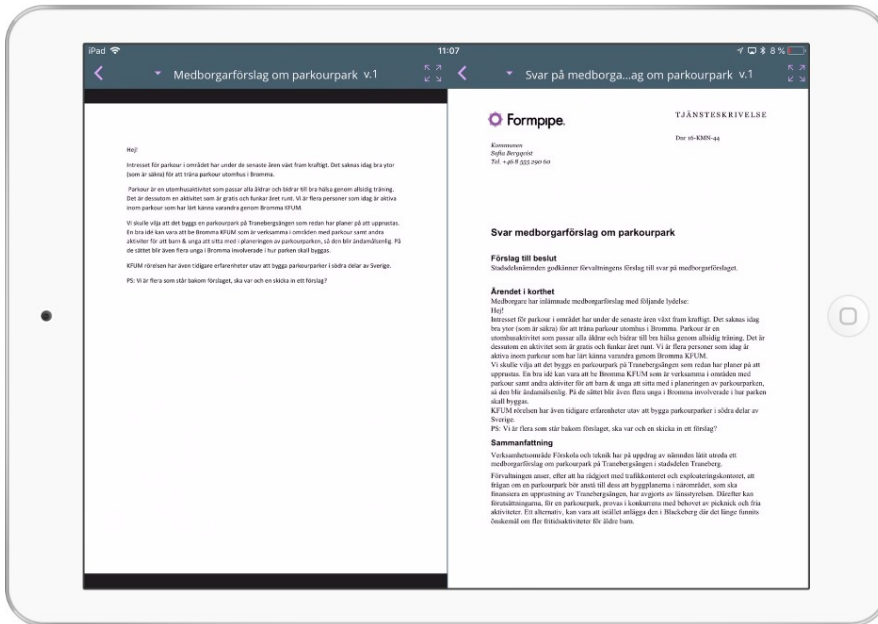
iPad 11:07 8 %

Medborgarförslag om parkourpark v.1

Svar på medborga...ag om parkourpark v.1

Hej!

Intresset för parkour i området har under de senaste åren växt fram kraftigt. Det saknas idag bra ytor (som är säkra) för att träna parkour utomhus i Bromma.

Parkour är en utomhusaktivitet som passar alla åldrar och bidrar till bra hälsa genom allsidig träning. Det är dessutom en aktivitet som är gratis och funkar året runt. Vi är flera personer som idag är aktiva inom parkour som har lärt känna varandra genom Bromma KFUM.

Vi skulle vilja att det byggs en parkourpark på Tranebergsängen som redan har planer på att upprustas. En bra idé kan vara att be Bromma KFUM som är verksamma i området med parkour samt andra aktiviter för att barn & unga att sitta med i planeringen av parkourparken, så den blir ändamålsenlig. På de sättet blir även flera unga i Bromma involverade i hur parken skall byggas.

KFUM rörelsen har även tidigare erfarenheter utav att bygga parkourparker i södra delar av Sverige.

PS: Vi är flera som står bakom förslaget, ska var och en skicka in ett förslag?

Formpipe.

TJÄNSTESKRIVELSE

Dnr 16-KMN-44

Kommunen
Sofia Bergqvist
Tel. +46 8 555 290 60

Svar medborgarförslag om parkourpark

Förslag till beslut
Stadsdelsnämnden godkänner förvaltningens förslag till svar på medborgarförslaget.

Ärendet i korthet
Medborgare har inlämnade medborgarförslag med följande lydelse:
Hej!
Intresset för parkour i området har under de senaste åren växt fram kraftigt. Det saknas idag bra ytor (som är säkra) för att träna parkour utomhus i Bromma. Parkour är en utomhusaktivitet som passar alla åldrar och bidrar till bra hälsa genom allsidig träning. Det är dessutom en aktivitet som är gratis och funkar året runt. Vi är flera personer som idag är aktiva inom parkour som har lärt känna varandra genom Bromma KFUM.
Vi skulle vilja att det byggs en parkourpark på Tranebergsängen som redan har planer på att upprustas. En bra idé kan vara att be Bromma KFUM som är verksamma i området med parkour samt andra aktiviter för att barn & unga att sitta med i planeringen av parkourparken, så den blir ändamålsenlig. På de sättet blir även flera unga i Bromma involverade i hur parken skall byggas.
KFUM rörelsen har även tidigare erfarenheter utav att bygga parkourparker i södra delar av Sverige.
PS: Vi är flera som står bakom förslaget, ska var och en skicka in ett förslag?

Sammanfattning
Verksamhetsområde Förskola och teknik har på uppdrag av nämnden låtit utreda ett medborgarförslag om parkourpark på Tranebergsängen i stadsdelen Traneberg.
Förvaltningen anser, efter att ha rådgjort med trafikkontoret och exploateringskontoret, att frågan om en parkourpark bör anstå till dess att byggplanerna i närområdet, som ska finansiera en upprustning av Tranebergsängen, har avgjorts av länsstyrelsen. Därefter kan förutsättningarna, för en parkourpark, prövas i konkurrens med behovet av picknick och fria aktiviteter. Ett alternativ, kan vara att istället anlägga den i Blackeberg där det länge funnits önskemål om fler fritidsaktiviteter för äldre barn.